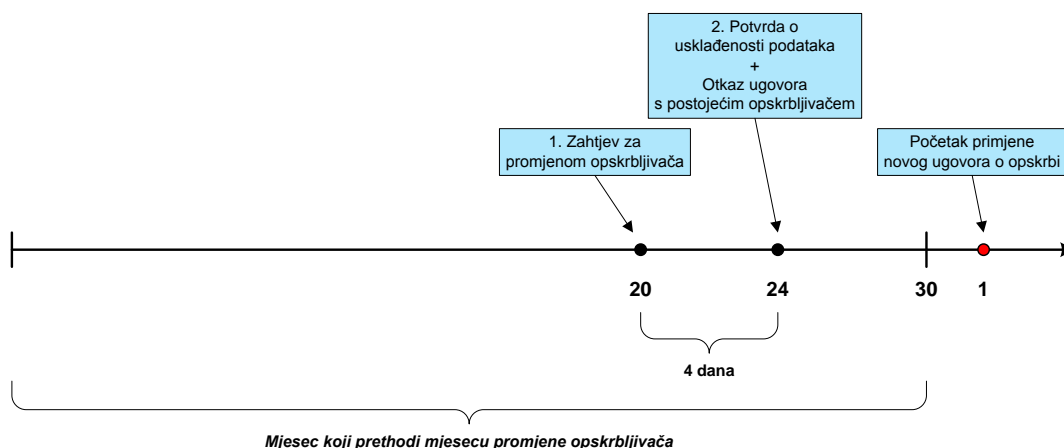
2. Potvrda o usklađenosti podataka
+
Otkaz ugovora s postojećim opskrbljivačem

1. Zahtjev za promjenom opskrbljivača

Početak primjene novog ugovora o opskrbi

20

24

30

1

4 dana

Mjesec koji prethodi mjesecu promjene opskrbljivača